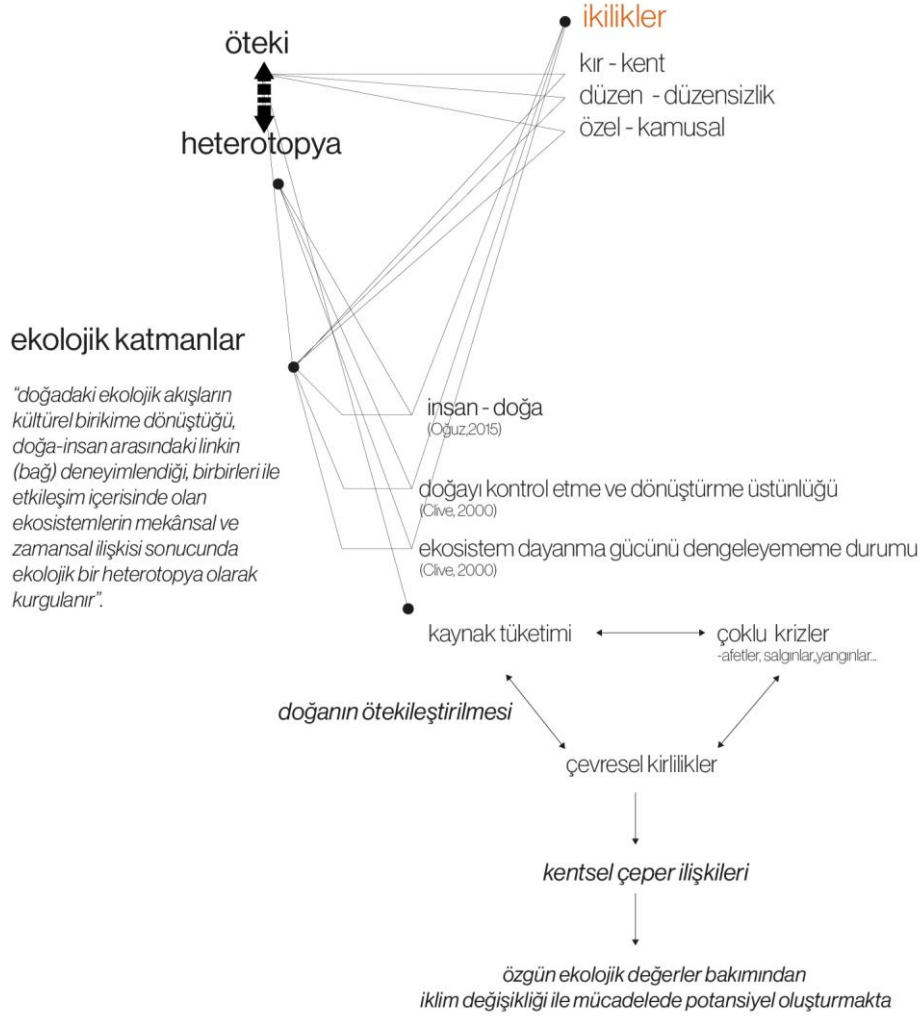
ikilikler
kır - kent
düzen - düzensizlik
özel - kamusal

öteki
heterotopya

ekolojik katmanlar

"doğadaki ekolojik akışların kültürel birikime dönüştüğü, doğa-insan arasındaki linkin (bağ) deneyimlendiği, birbirleri ile etkileşim içerisinde olan ekosistemlerin mekânsal ve zamansal ilişkisi sonucunda ekolojik bir heterotopya olarak kurgulanır".

insan - doğa
(Oğuz,2015)

doğayı kontrol etme ve dönüştürme üstünlüğü
(Clive, 2000)

ekosistem dayanma gücünü dengeleyememe durumu
(Clive, 2000)

kaynak tüketimi

çoklu krizler
-afetler, salgınlar,yangınlar...

doğanın ötekileştirilmesi

çevresel kirlilikler

kentsel çeper ilişkileri

özgün ekolojik değerler bakımından iklim değişikliği ile mücadelede potansiyel oluşturmakta